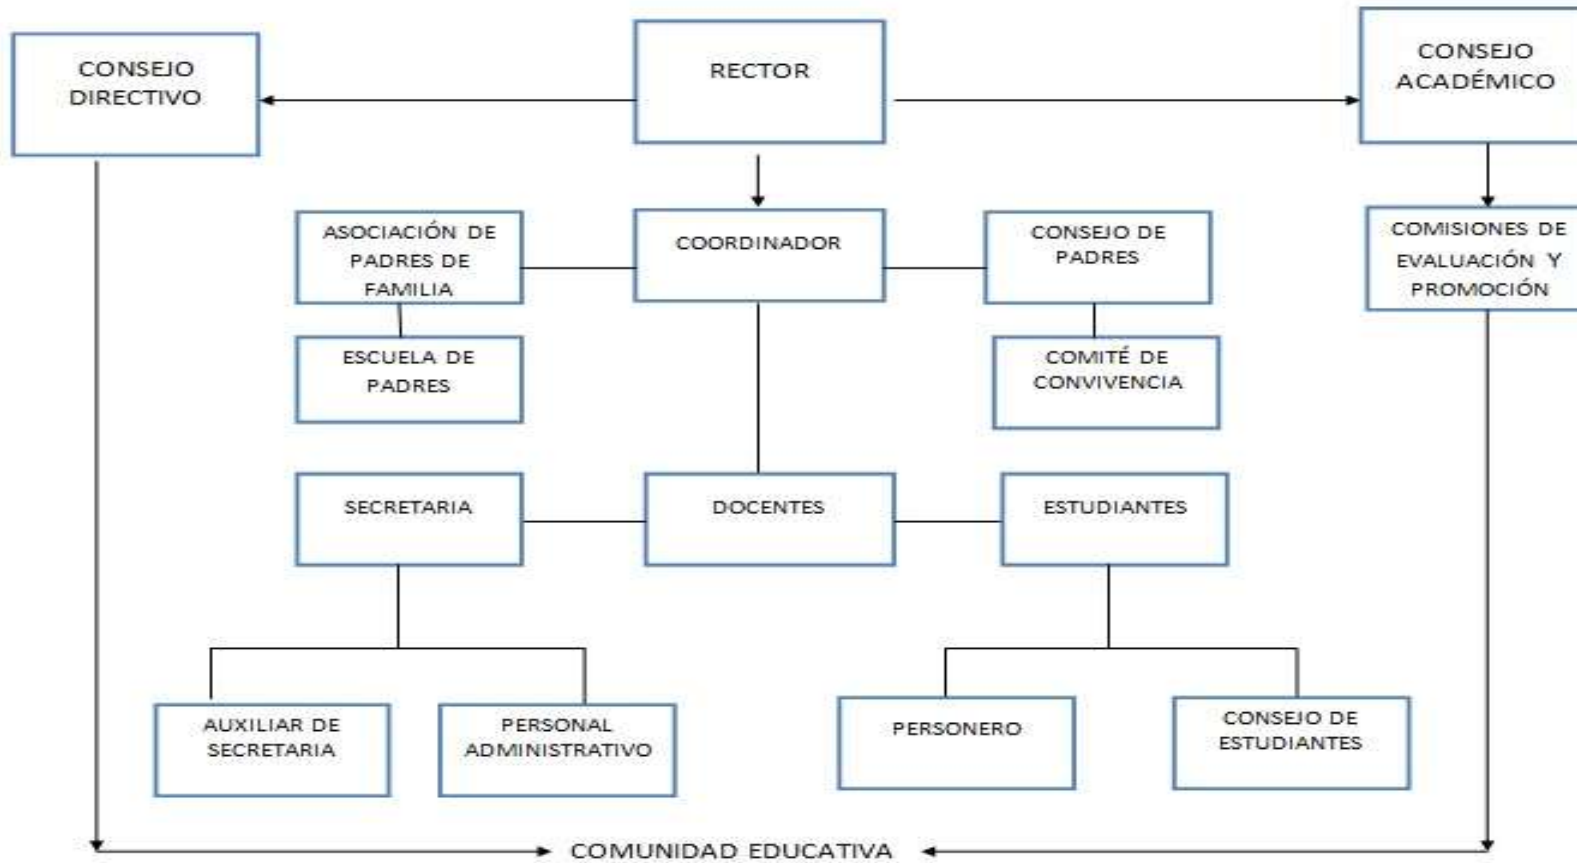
CONSEJO DIRECTIVO

RECTOR

CONSEJO ACADÉMICO

ASOCIACIÓN DE PADRES DE FAMILIA

COORDINADOR

CONSEJO DE PADRES

COMISIONES DE EVALUACIÓN Y PROMOCIÓN

ESCUELA DE PADRES

COMITÉ DE CONVIVENCIA

SECRETARIA

DOCENTES

ESTUDIANTES

AUXILIAR DE SECRETARIA

PERSONAL ADMINISTRATIVO

PERSONERO

CONSEJO DE ESTUDIANTES

COMUNIDAD EDUCATIVA